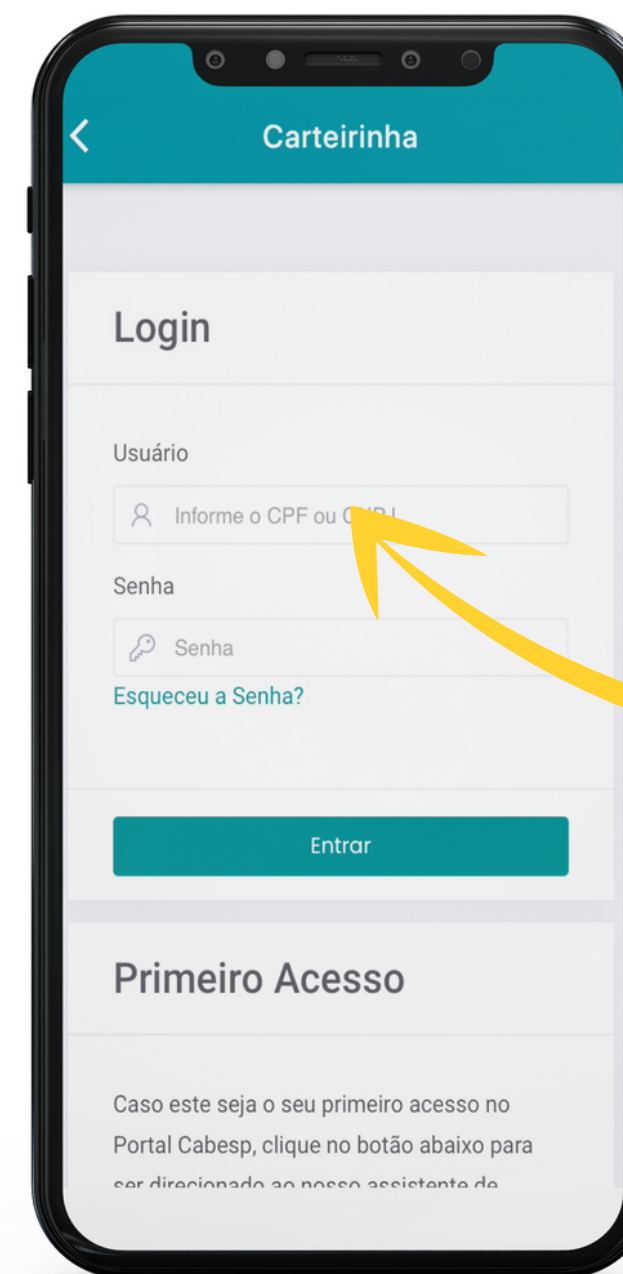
Carteirinha

Login

Usuário

Informe o CPF ou C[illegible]

Senha

Senha

Esqueceu a Senha?

Entrar

Primeiro Acesso

Caso este seja o seu primeiro acesso no Portal Cabesp, clique no botão abaixo para ser direcionado ao nosso assistente de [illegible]